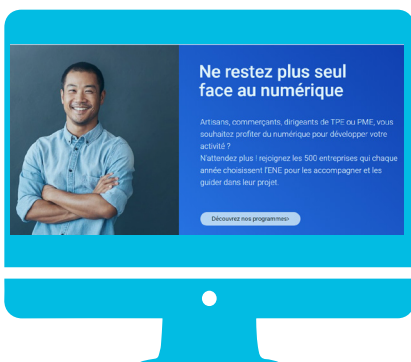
Ne restez plus seul face au numérique

Artisans, commerçants, dirigeants de TPE ou PME, vous souhaitez profiter du numérique pour développer votre activité ?
N'attendez plus ! rejoignez les 500 entreprises qui chaque année choisissent l'ENE pour les accompagner et les guider dans leur projet.

Découvrez nos programmes›